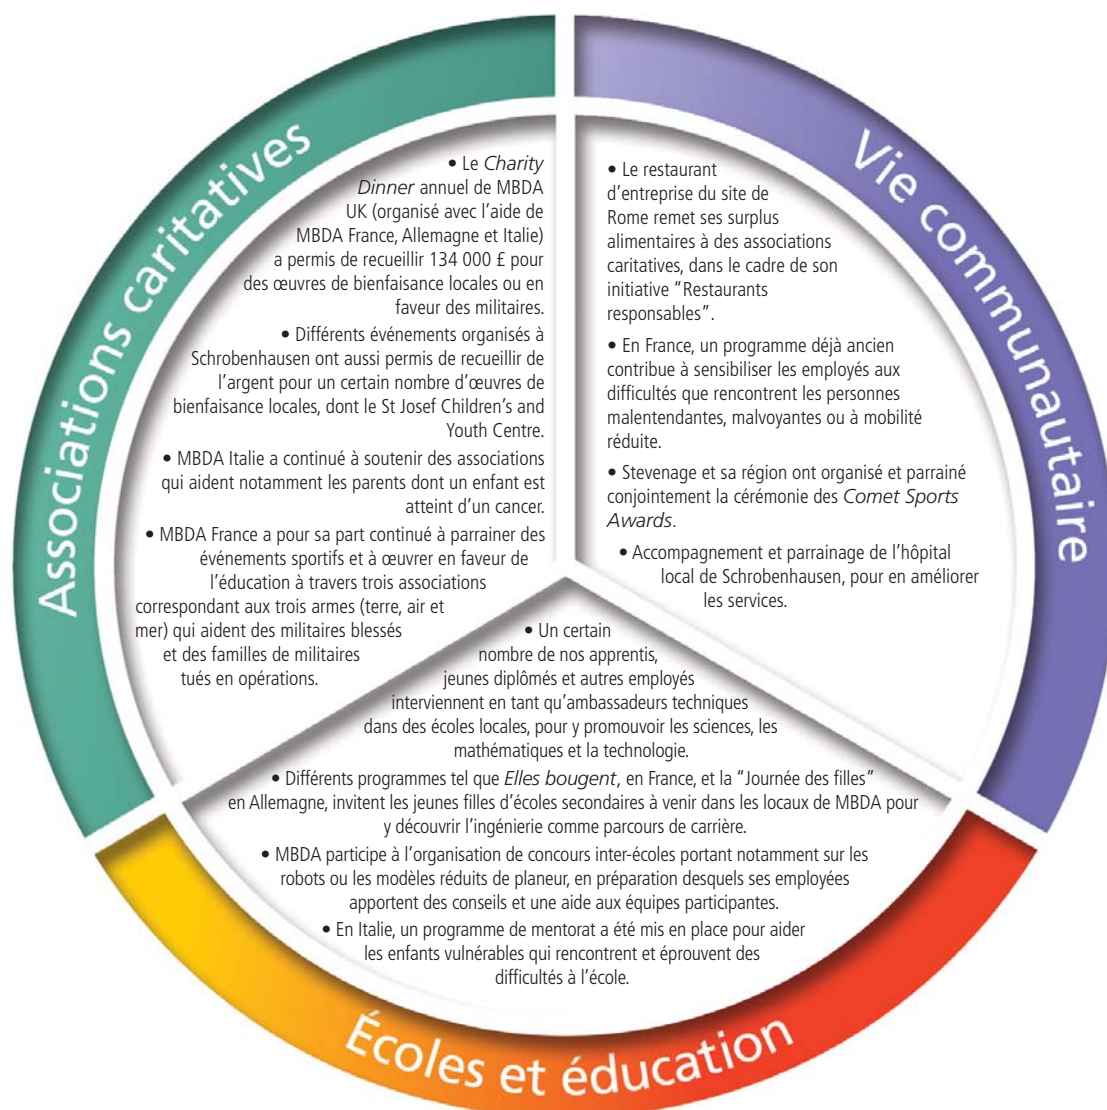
Associations caritatives

• Le *Charity Dinner* annuel de MBDA UK (organisé avec l'aide de MBDA France, Allemagne et Italie) a permis de recueillir 134 000 £ pour des œuvres de bienfaisance locales ou en faveur des militaires.

• Différents événements organisés à Schrobenhausen ont aussi permis de recueillir de l'argent pour un certain nombre d'œuvres de bienfaisance locales, dont le St Josef Children's and Youth Centre.

• MBDA Italie a continué à soutenir des associations qui aident notamment les parents dont un enfant est atteint d'un cancer.

• MBDA France a pour sa part continué à parrainer des événements sportifs et à œuvrer en faveur de l'éducation à travers trois associations correspondant aux trois armes (terre, air et mer) qui aident des militaires blessés et des familles de militaires tués en opérations.

Vie communautaire

• Le restaurant d'entreprise du site de Rome remet ses surplus alimentaires à des associations caritatives, dans le cadre de son initiative "Restaurants responsables".

• En France, un programme déjà ancien contribue à sensibiliser les employés aux difficultés que rencontrent les personnes malentendantes, malvoyantes ou à mobilité réduite.

• Stevenage et sa région ont organisé et parrainé conjointement la cérémonie des *Comet Sports Awards*.

• Accompagnement et parrainage de l'hôpital local de Schrobenhausen, pour en améliorer les services.

• Un certain nombre de nos apprentis, jeunes diplômés et autres employés interviennent en tant qu'ambassadeurs techniques dans des écoles locales, pour y promouvoir les sciences, les mathématiques et la technologie.

• Différents programmes tel que *Elles bougent*, en France, et la "Journée des filles" en Allemagne, invitent les jeunes filles d'écoles secondaires à venir dans les locaux de MBDA pour y découvrir l'ingénierie comme parcours de carrière.

• MBDA participe à l'organisation de concours inter-écoles portant notamment sur les robots ou les modèles réduits de planeur, en préparation desquels ses employées apportent des conseils et une aide aux équipes participantes.

• En Italie, un programme de mentorat a été mis en place pour aider les enfants vulnérables qui rencontrent et éprouvent des difficultés à l'école.

Écoles et éducation